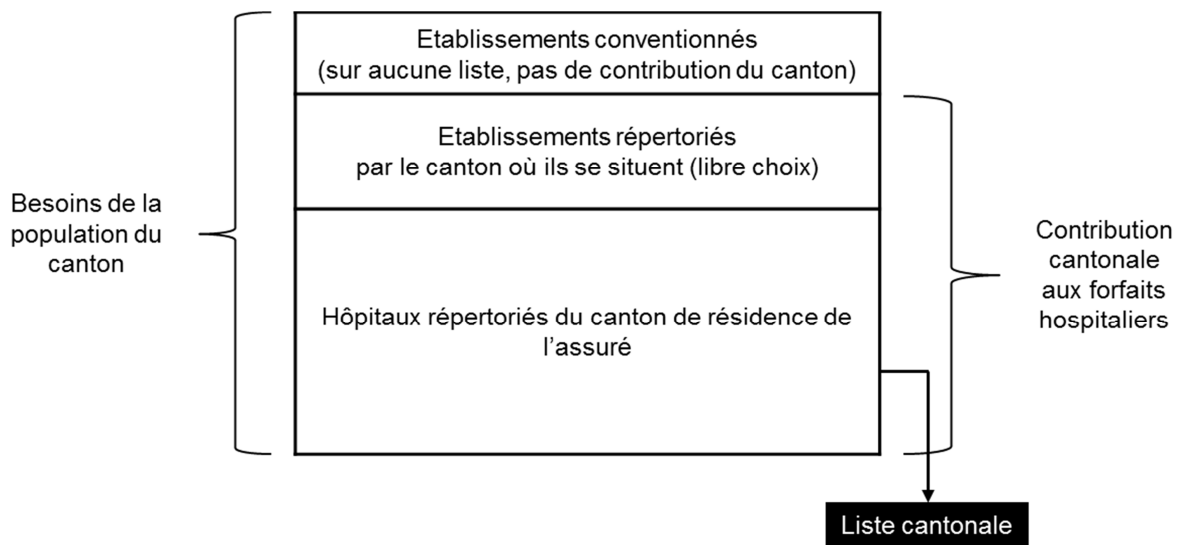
Besoins de la population du canton

Etablissements conventionnés (sur aucune liste, pas de contribution du canton)

Etablissements répertoriés par le canton où ils se situent (libre choix)

Hôpitaux répertoriés du canton de résidence de l'assuré

Contribution cantonale aux forfaits hospitaliers

Liste cantonale